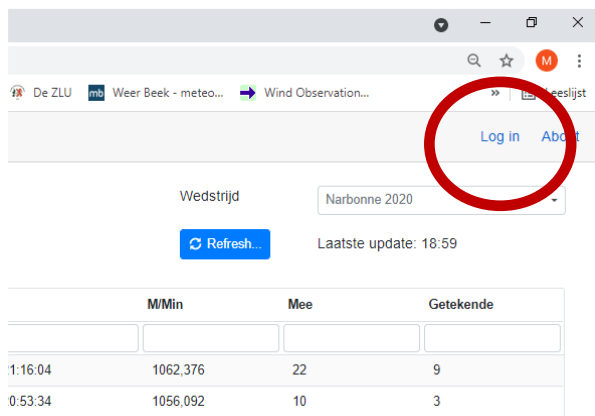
M

De ZLU mb Weer Beek - meteo... Wind Observation... » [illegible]eeslijst

Log in About

Wedstrijd Narbonne 2020

Refresh... Laatste update: 18:59

| | M/Min | Mee | Getekende |
|---|---|---|---|
| | | | |
| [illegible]1:16:04 | 1062,376 | 22 | 9 |
| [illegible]0:53:34 | 1056,092 | 10 | 3 |